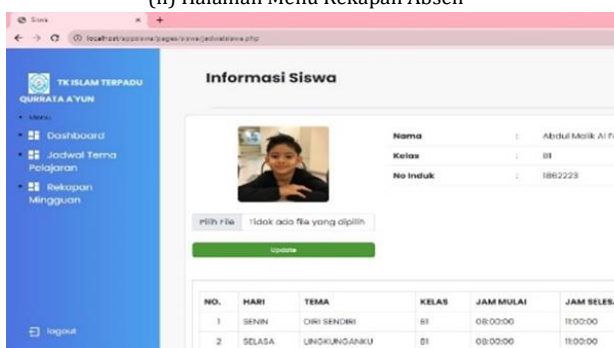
(h) Halaman Menu Rekapan Absen

Siswa

localhost/appsiswa/pages/siswa/jadwalsiswa.php

TK ISLAM TERPADU QURRATA A'YUN

Menu

Dashboard

Jadwal Tema Pelajaran

Rekapan Mingguan

logout

Informasi Siswa

| Nama | : | Abdul Malik Al F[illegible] |
|---|---|---|
| Kelas | : | B1 |
| No Induk | : | 1862223 |

Pilih File Tidak ada file yang dipilih

Update

| NO. | HARI | TEMA | KELAS | JAM MULAI | JAM SELES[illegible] |
|---|---|---|---|---|---|
| 1 | SENIN | DIRI SENDIRI | B1 | 08:00:00 | 11:00:00 |
| 2 | SELASA | LINGKUNGANKU | B1 | 08:00:00 | 11:00:00 |